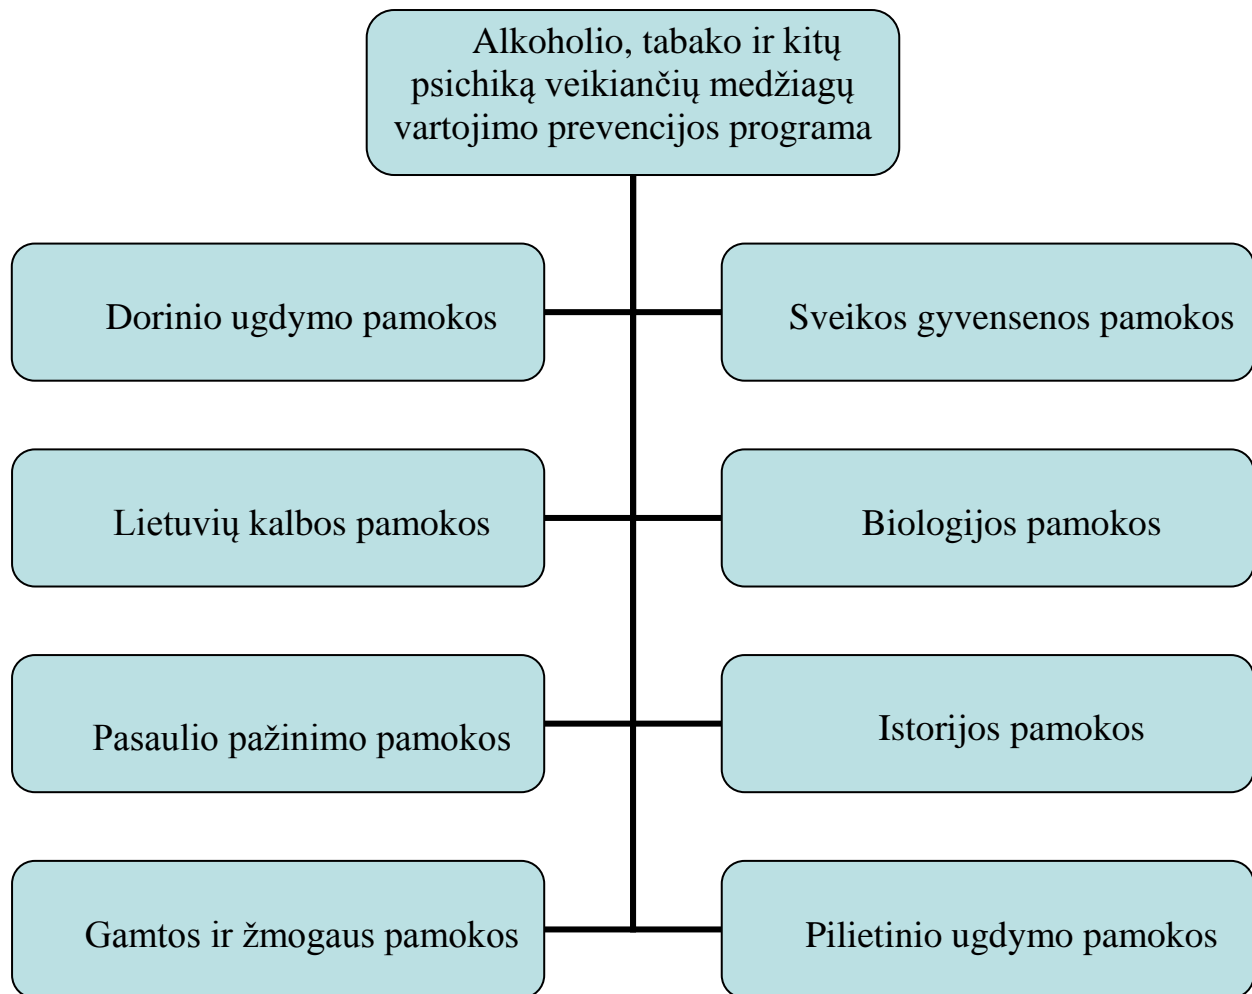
Alkoholio, tabako ir kitų psichiką veikiančių medžiagų vartojimo prevencijos programa

Dorinio ugdymo pamokos

Sveikos gyvensenos pamokos

Lietuvių kalbos pamokos

Biologijos pamokos

Pasaulio pažinimo pamokos

Istorijos pamokos

Gamtos ir žmogaus pamokos

Pilietinio ugdymo pamokos